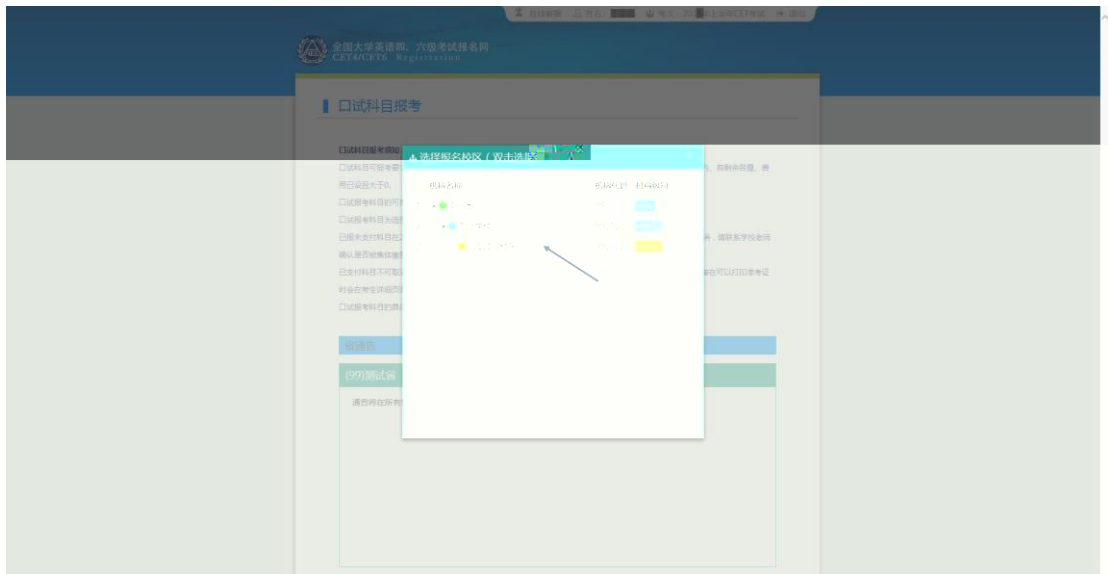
全国大学英语四、六级考试报名网
CET4/CET6 Registration

口试科目报考

口试科目报考须知
口试科目可报考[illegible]
用已设置大于0。
口试报考科目的可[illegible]
口试报考科目为选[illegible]
已报未支付科目在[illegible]
确认是否被集体缴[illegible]
已支付科目不可取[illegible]
时会在考生详细页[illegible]
口试报考科目的报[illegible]

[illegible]
(99)测试省
请您在所有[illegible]

选择报名校区（双击选择）
机构名称 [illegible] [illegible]